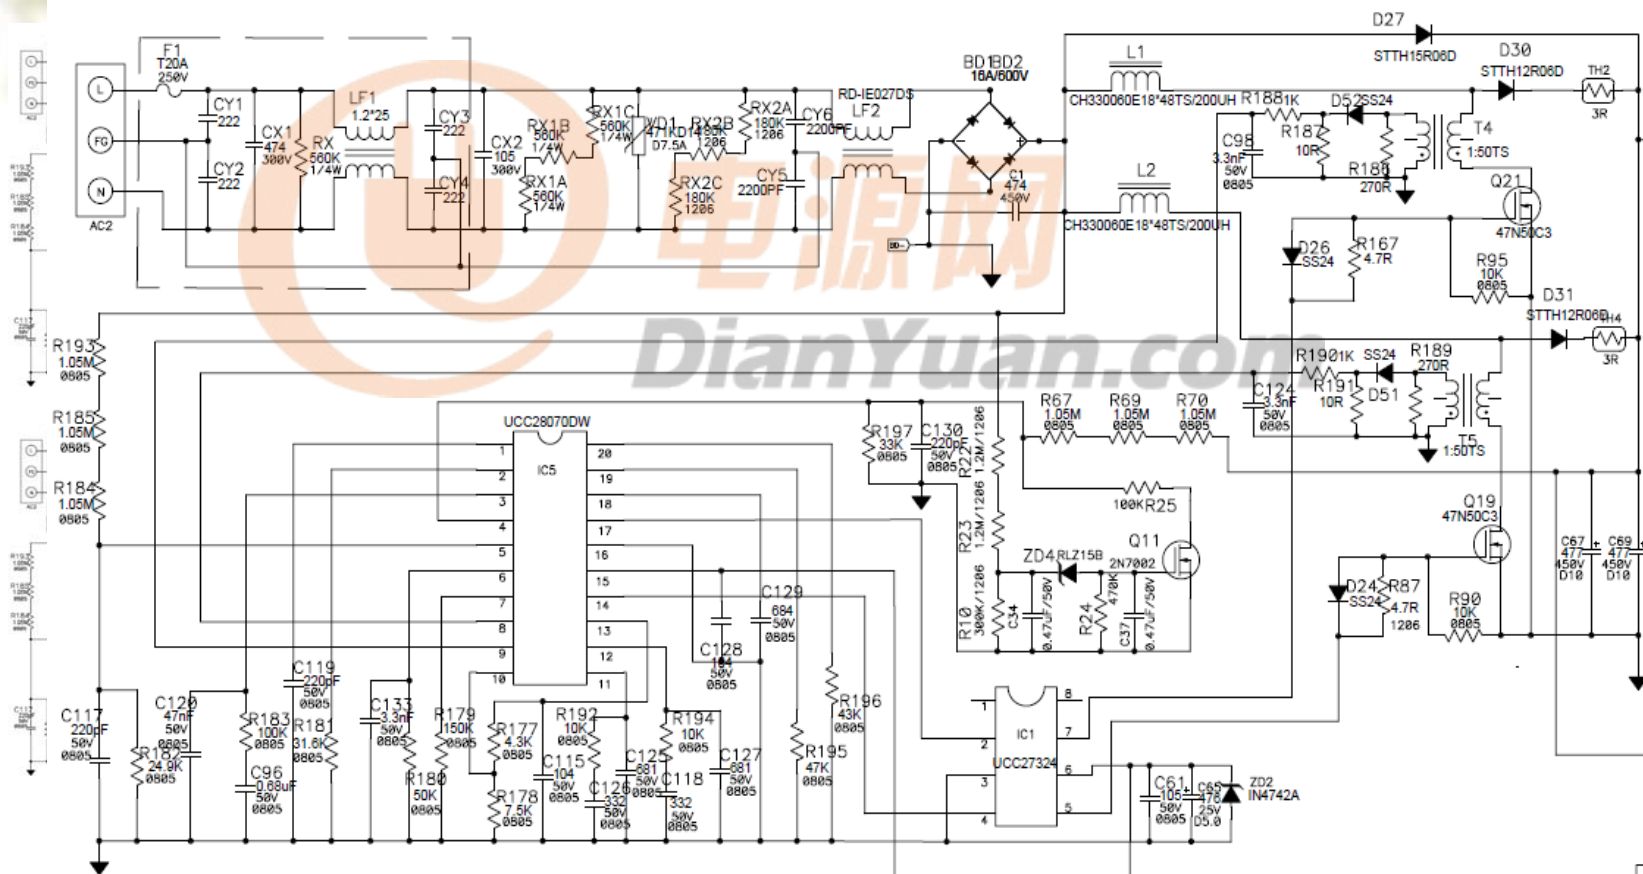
F1
T20A
250V
L
FG
N
AC2
CY1
222
CY2
222
CX1
474
300V
RX
560K
1/4W
LF1
1.2*25
CY3
222
CY4
222
CX2
105
300V
RX1B
560K
1/4W
RX1A
560K
1/4W
RX1C
560K
1/4W
VD1
471KD14
D7.5A
RX2B
180K
1206
RX2C
180K
1206
RX2A
180K
1206
CY6
2200PF
CY5
2200PF
RD-IE027DS
LF2
BD1BD2
16A/600V
C1
474
450V
L1
CH330060E18*48TS/200UH
L2
CH330060E18*48TS/200UH
D27
STTH15R06D
D30
STTH12R06D
TH2
3R
R188 1K
D52 SS24
R187
10R
C98
3.3nF
50V
0805
R186
270R
T4
1:50TS
Q21
47N50C3
D26
SS24
R167
4.7R
R95
10K
0805
D31
STTH12R06D
TH4
3R
R190 1K
SS24
R191
10R
D51
R189
270R
C124
3.3nF
50V
0805
T5
1:50TS
R193
1.05M
0805
R185
1.05M
0805
R184
1.05M
0805
UCC28070DW
IC5
1
2
3
4
5
6
7
8
9
10
20
19
18
17
16
15
14
13
12
11
R197
33K
0805
C130
220pF
50V
0805
R22 1.2M/1206
R67
1.05M
0805
R69
1.05M
0805
R70
1.05M
0805
100K R25
R23 1.2M/1206
Q11
2N7002
ZD4 RLZ15B
R10 300K/1206
C34 0.47uF/50V
R24 470K
C37 0.47uF/50V
Q19
47N50C3
D24
SS24
R87
4.7R
1206
R90
10K
0805
C67
477
450V
D18
C69
477
450V
D18
C129
684
50V
0805
C128
104
50V
0805
C119
220pF
50V
0805
C117
220pF
50V
0805
C120
47nF
50V
0805
R182
24.9K
0805
R183
100K
0805
R181
31.6K
0805
C96
0.68uF
50V
0805
C133
3.3nF
50V
0805
R179
150K
0805
R180
50K
0805
R177
4.3K
0805
R178
7.5K
0805
R192
10K
0805
C115
104
50V
0805
C126
332
50V
0805
C125
681
50V
0805
C118
332
50V
0805
R194
10K
0805
C127
681
50V
0805
R195
47K
0805
R196
43K
0805
IC1
UCC27324
1
2
3
4
8
7
6
5
C61
105
50V
0805
C65
47
25V
D5.0
ZD2
IN4742A
电源网
DianYuan.com